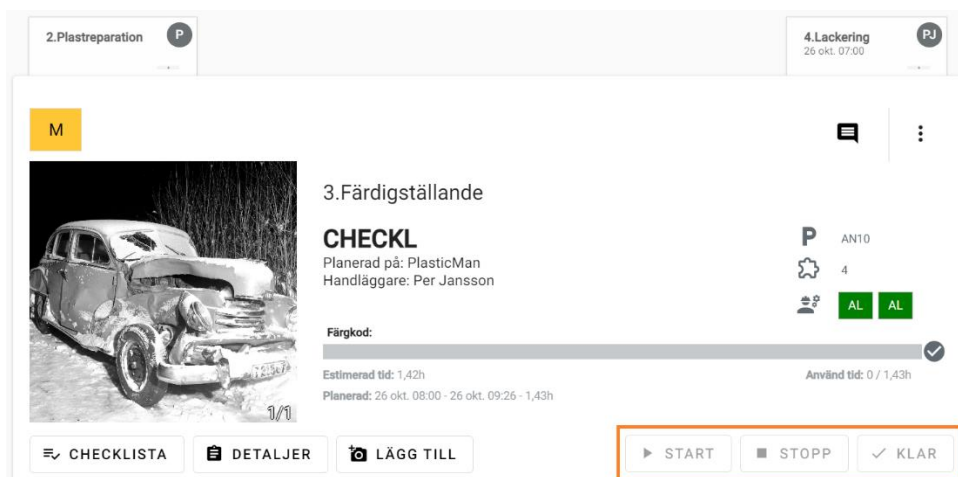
2.Plastreparation P

4.Lackering PJ
26 okt. 07:00

M

3.Färdigställande

CHECKL
Planerad på: PlasticMan
Handläggare: Per Jansson

P AN10
4
AL AL

Färgkod:

Estimerad tid: 1,42h
Använd tid: 0 / 1,43h

Planerad: 26 okt. 08:00 - 26 okt. 09:26 - 1,43h

1/1

CHECKLISTA
DETALJER
LÄGG TILL
START
STOPP
KLAR